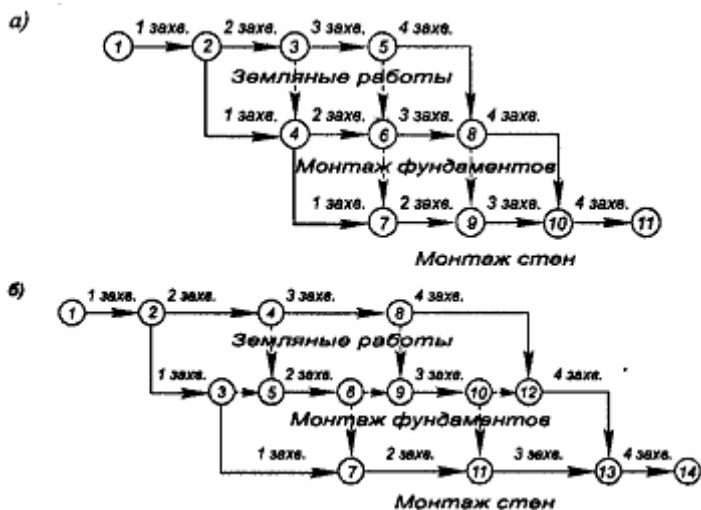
а)

1 захв. 2 захв. 3 захв. 4 захв.

1 2 3 5

Земляные работы

1 захв. 2 захв. 3 захв. 4 захв.

4 6 8

Монтаж фундаментов

1 захв. 2 захв. 3 захв. 4 захв.

7 9 10 11

Монтаж стен

б)

1 захв. 2 захв. 3 захв. 4 захв.

1 2 4 8

Земляные работы

1 захв. 2 захв. 3 захв. 4 захв.

3 5 6 9 10 12

Монтаж фундаментов

1 захв. 2 захв. 3 захв. 4 захв.

7 11 13 14

Монтаж стен